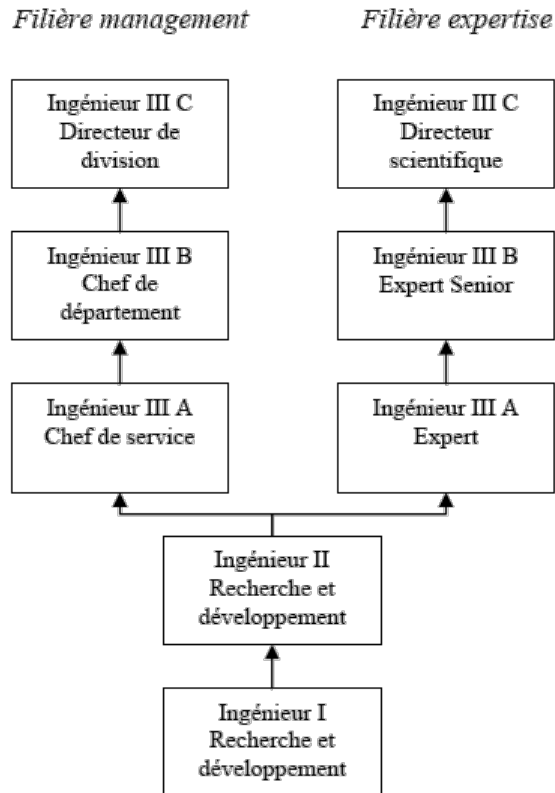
Filière management

Filière expertise

Ingénieur III C
Directeur de division

Ingénieur III B
Chef de département

Ingénieur III A
Chef de service

Ingénieur III C
Directeur scientifique

Ingénieur III B
Expert Senior

Ingénieur III A
Expert

Ingénieur II
Recherche et développement

Ingénieur I
Recherche et développement